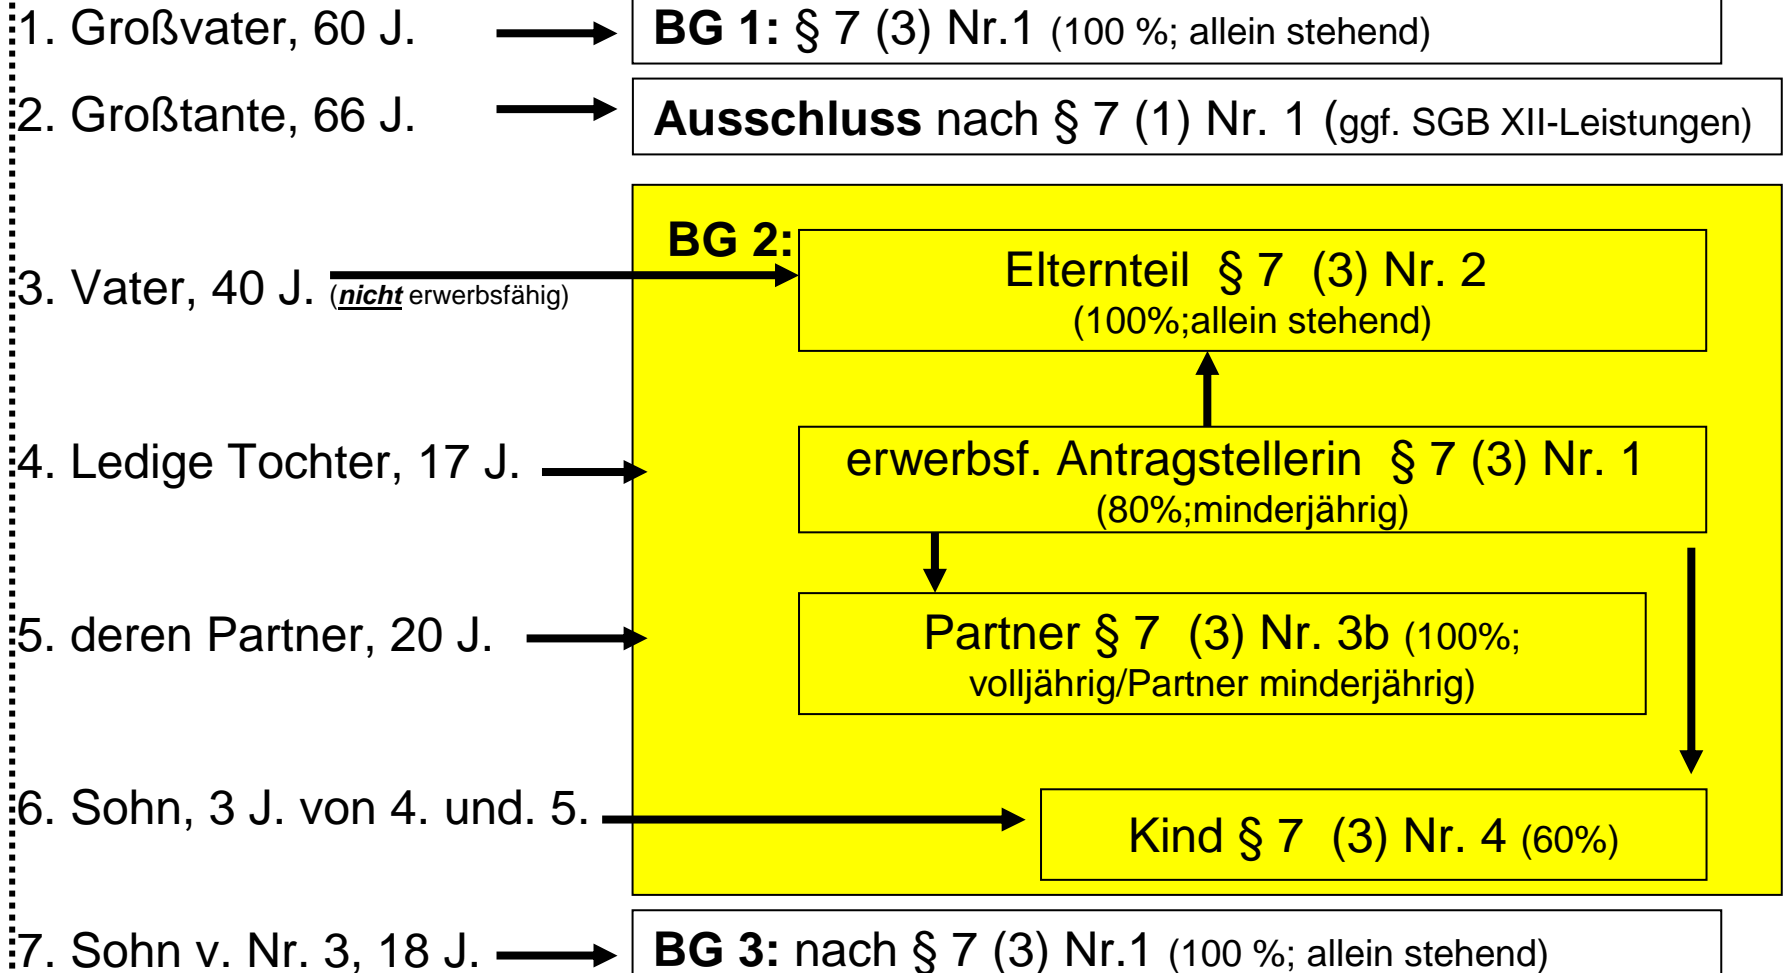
1. Großvater, 60 J.

BG 1: § 7 (3) Nr.1 (100 %; allein stehend)

2. Großtante, 66 J.

Ausschluss nach § 7 (1) Nr. 1 (ggf. SGB XII-Leistungen)

3. Vater, 40 J. (nicht erwerbsfähig)

BG 2:

Elternteil § 7 (3) Nr. 2 (100%;allein stehend)

4. Ledige Tochter, 17 J.

erwerbsf. Antragstellerin § 7 (3) Nr. 1 (80%;minderjährig)

5. deren Partner, 20 J.

Partner § 7 (3) Nr. 3b (100%; volljährig/Partner minderjährig)

6. Sohn, 3 J. von 4. und 5.

Kind § 7 (3) Nr. 4 (60%)

7. Sohn v. Nr. 3, 18 J.

BG 3: nach § 7 (3) Nr.1 (100 %; allein stehend)